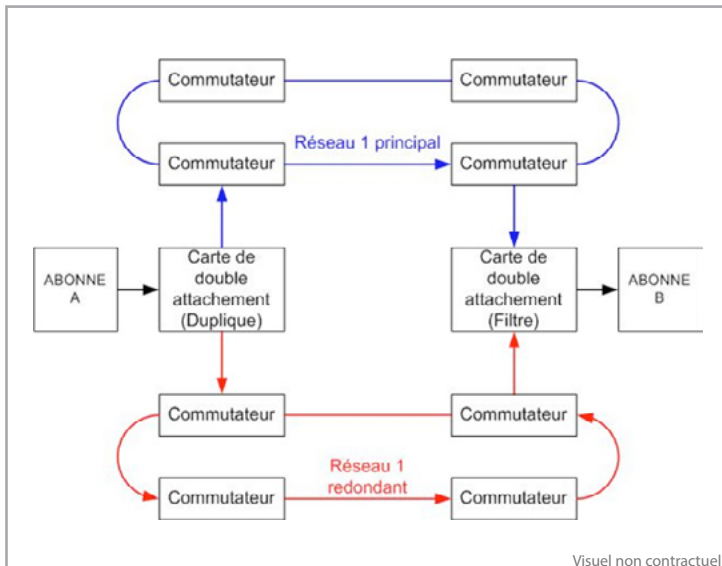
Commutateur

Commutateur

Réseau 1 principal

Commutateur

Commutateur

ABONNE A

Carte de double attachement (Duplique)

Carte de double attachement (Filtre)

ABONNE B

Commutateur

Commutateur

Réseau 1 redondant

Commutateur

Commutateur

Visuel non contractuel